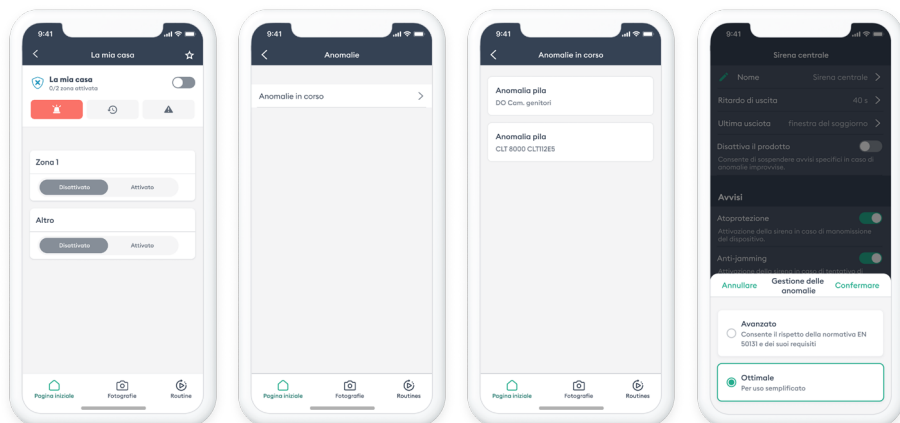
9:41

La mia casa

La mia casa
0/2 zona attivata

Zona 1

Disattivato | Attivato

Altro

Disattivato | Attivato

Pagina iniziale | Fotografie | Routine

9:41

Anomalie

Anomalie in corso

Pagina iniziale | Fotografie | Routines

9:41

Anomalie in corso

Anomalia pila
DO Cam. genitori

Anomalia pila
CLT 8000 CLT112E5

Pagina iniziale | Fotografie | Routines

9:41

Sirena centrale

Nome | Sirena centrale

Ritardo di uscita | 40 s

Ultima uscita | Finestra del soggiorno

Disattiva il prodotto
Consente di sospendere avvisi specifici in caso di anomalie improvvise.

Avvisi

Atoprotezione
Attivazione della sirena in caso di manomissione del dispositivo.

Anti-jamming
Attivazione della sirena in caso di tentativo di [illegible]

Annullare | Gestione delle anomalie | Confermare

Avanzato
Consente il rispetto della normativa EN 50131 e dei suoi requisiti

Ottimale
Per uso semplificato